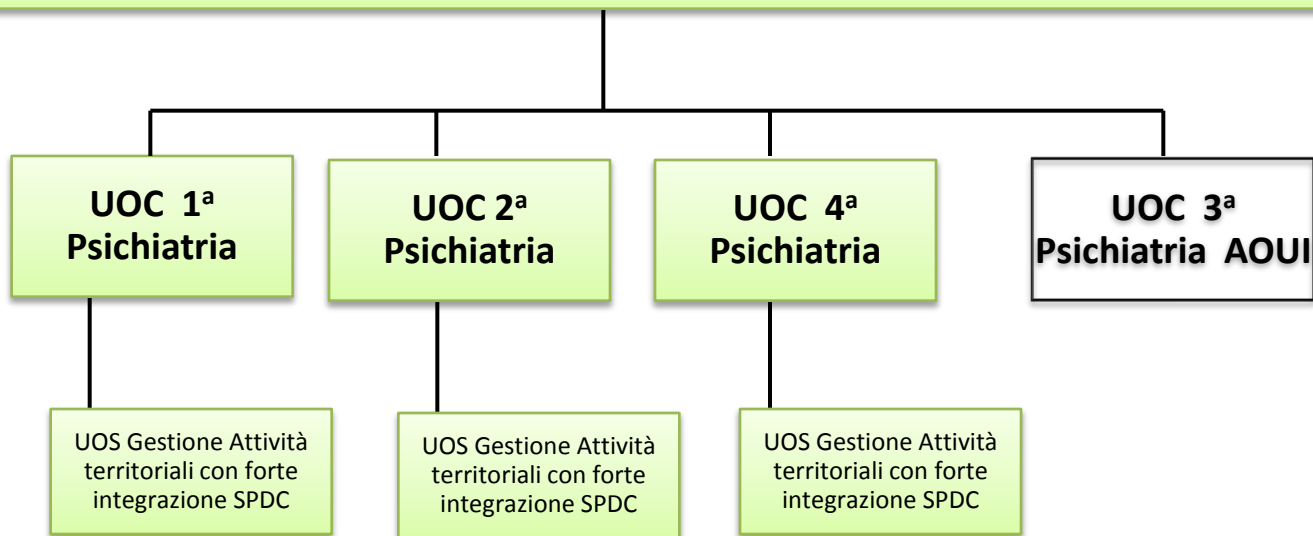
UOC 1ª Psichiatria

UOC 2ª Psichiatria

UOC 4ª Psichiatria

UOC 3ª Psichiatria AOUI

UOS Gestione Attività territoriali con forte integrazione SPDC

UOS Gestione Attività territoriali con forte integrazione SPDC

UOS Gestione Attività territoriali con forte integrazione SPDC